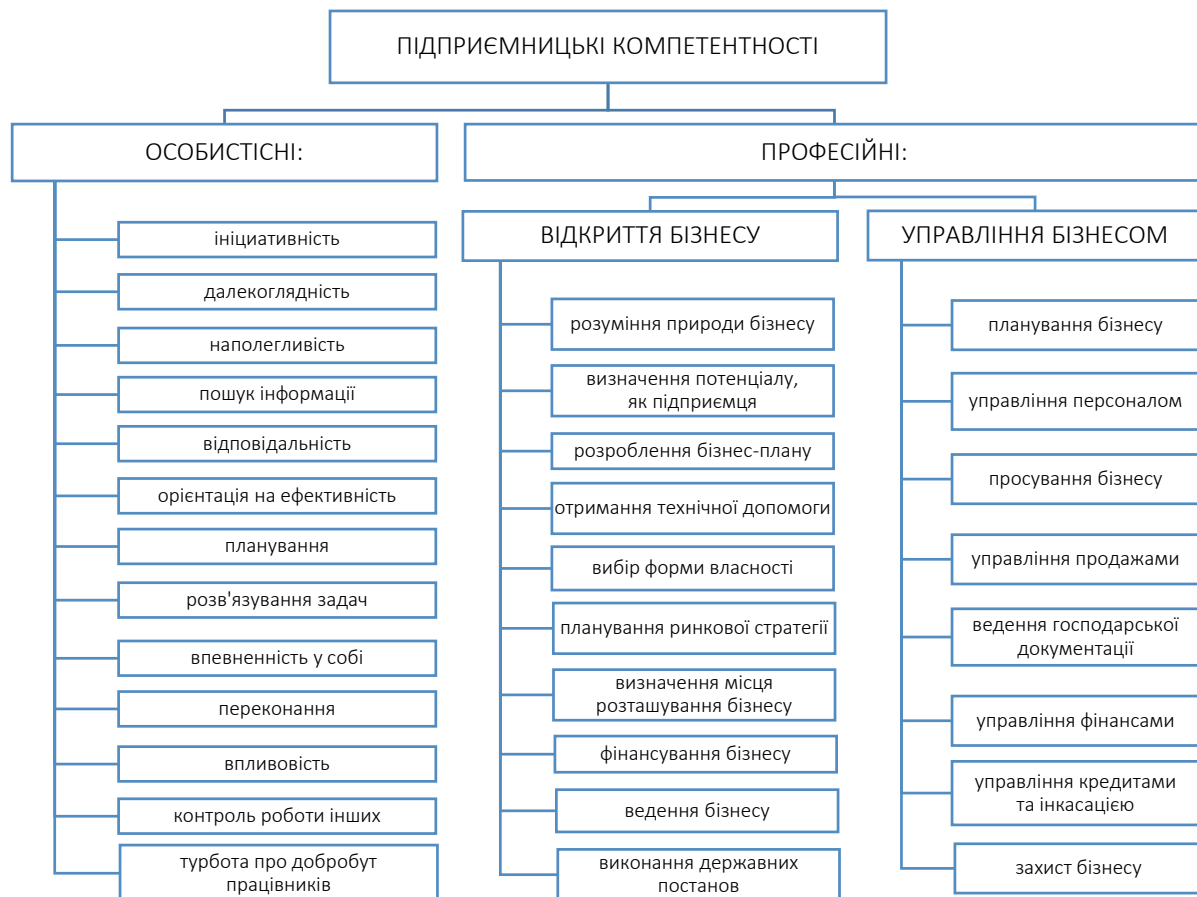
ПІДПРИЄМНИЦЬКІ КОМПЕТЕНТНОСТІ

ОСОБИСТІСНІ:

ініциативність

далекоглядність

наполегливість

пошук інформації

відповідальність

орієнтація на ефективність

планування

розв'язування задач

впевненність у собі

переконання

впливовість

контроль роботи інших

турбота про добробут працівників

ПРОФЕСІЙНІ:

ВІДКРИТТЯ БІЗНЕСУ

розуміння природи бізнесу

визначення потенціалу, як підприємця

розроблення бізнес-плану

отримання технічної допомоги

вибір форми власності

планування ринкової стратегії

визначення місця розташування бізнесу

фінансування бізнесу

ведення бізнесу

виконання державних постанов

УПРАВЛІННЯ БІЗНЕСОМ

планування бізнесу

управління персоналом

просування бізнесу

управління продажами

ведення господарської документації

управління фінансами

управління кредитами та інкасацією

захист бізнесу